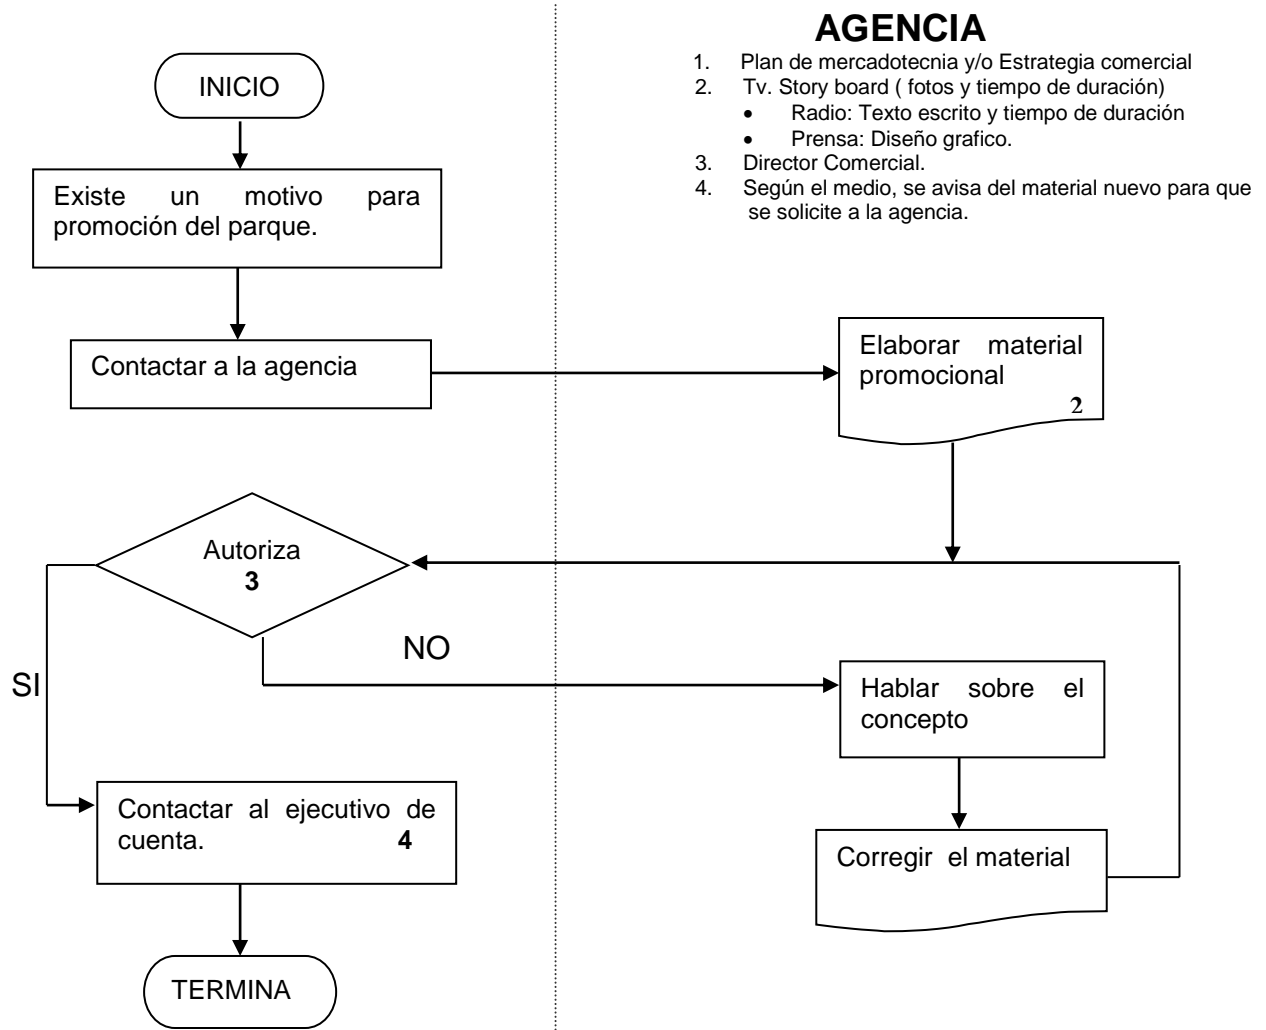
AGENCIA

1. Plan de mercadotecnia y/o Estrategia comercial
2. Tv. Story board ( fotos y tiempo de duración)
• Radio: Texto escrito y tiempo de duración
• Prensa: Diseño grafico.
3. Director Comercial.
4. Según el medio, se avisa del material nuevo para que se solicite a la agencia.

INICIO

Existe un motivo para promoción del parque.

Contactar a la agencia

Elaborar material promocional 2

Autoriza 3

NO

SI

Hablar sobre el concepto

Corregir el material

Contactar al ejecutivo de cuenta. 4

TERMINA